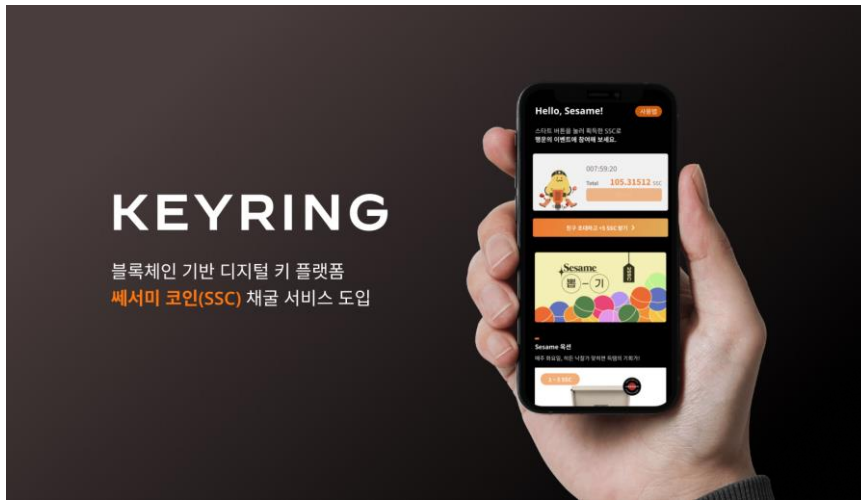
KEYRING

블록체인 기반 디지털 키 플랫폼
쎄서미 코인(SSC) 채굴 서비스 도입

Hello, Sesame!

사용법

스타트 버튼을 눌러 획득한 SSC로
행운의 이벤트에 참여해 보세요.

007:59:20

Total 105.31512 SSC

친구 초대하고 +5 SSC 받기

Sesame
뽑-기

Sesame 옥션

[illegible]

1 ~ 5 SSC